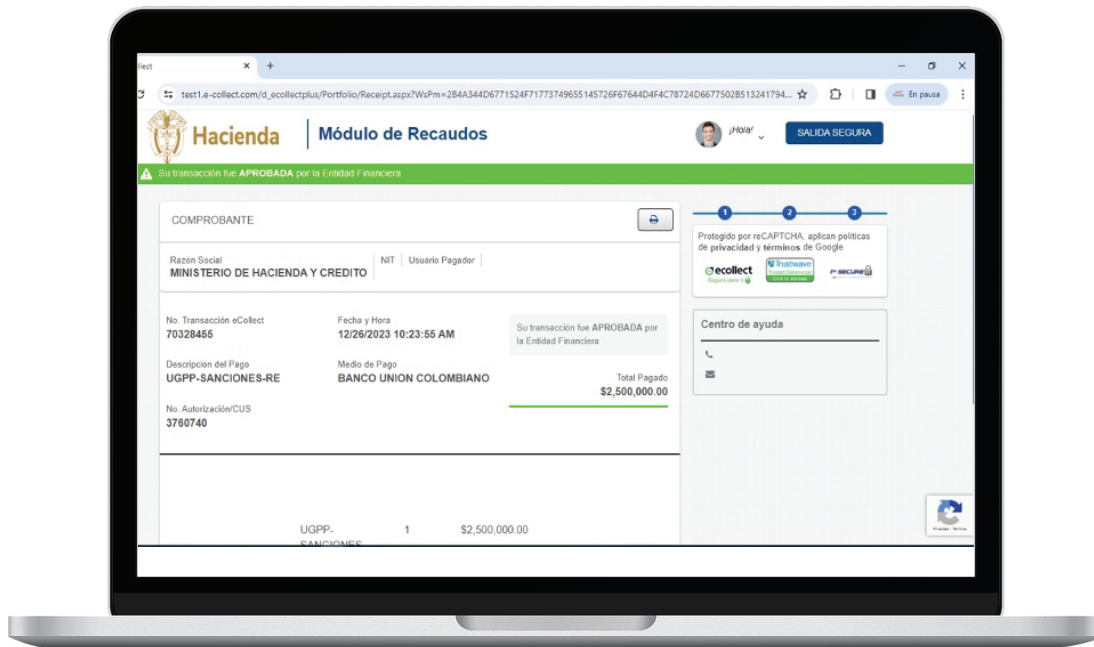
llect ×  +

test1.e-collect.com/d_ecollectplus/Portfolio/Receipt.aspx?WsPm=2B4A344D6771524F717737496551 45726F67644D4F4C78724D66775028513241794...

En pausa

Hacienda | Módulo de Recaudos

¡Hola!

SALIDA SEGURA

Su transacción fue APROBADA por la Entidad Financiera

COMPROBANTE

Razón Social
MINISTERIO DE HACIENDA Y CREDITO

NIT | Usuario Pagador

No. Transacción eCollect
70328455

Fecha y Hora
12/26/2023 10:23:55 AM

Su transacción fue APROBADA por la Entidad Financiera

Descripción del Pago
UGPP-SANCIONES-RE

Medio de Pago
BANCO UNION COLOMBIANO

Total Pagado
$2,500,000.00

No. Autorización/CUS
3760740

UGPP-SANCIONES | 1 | $2,500,000.00

1 2 3

Protegido por reCAPTCHA, aplican políticas de privacidad y términos de Google

ecollect Seguro para ti

Trustwave

SECURE

Centro de ayuda

Privacidad - Términos